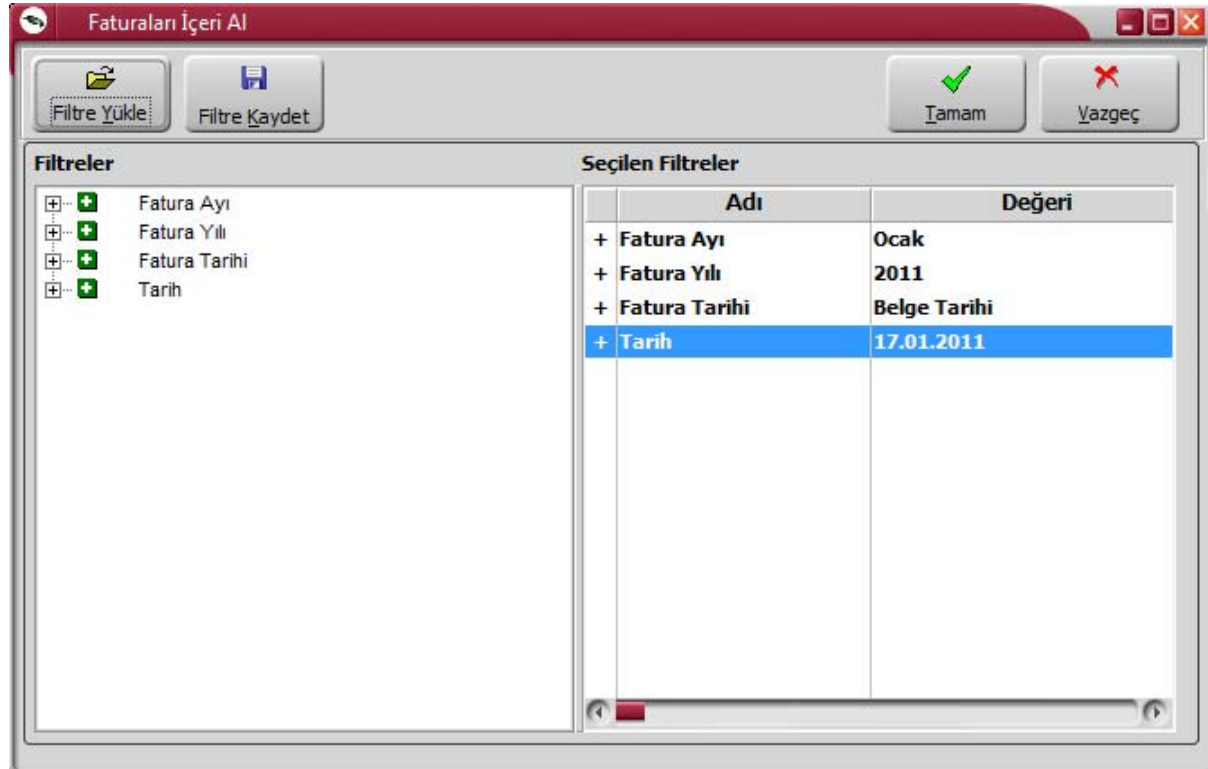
Faturaları İçeri Al

Filtre Yükle

Filtre Kaydet

Tamam

Vazgeç

Filtreler

Fatura Ayı
Fatura Yılı
Fatura Tarihi
Tarih

Seçilen Filtreler

| | Adı | Değeri |
|---|---|---|
| + | Fatura Ayı | Ocak |
| + | Fatura Yılı | 2011 |
| + | Fatura Tarihi | Belge Tarihi |
| + | Tarih | 17.01.2011 |